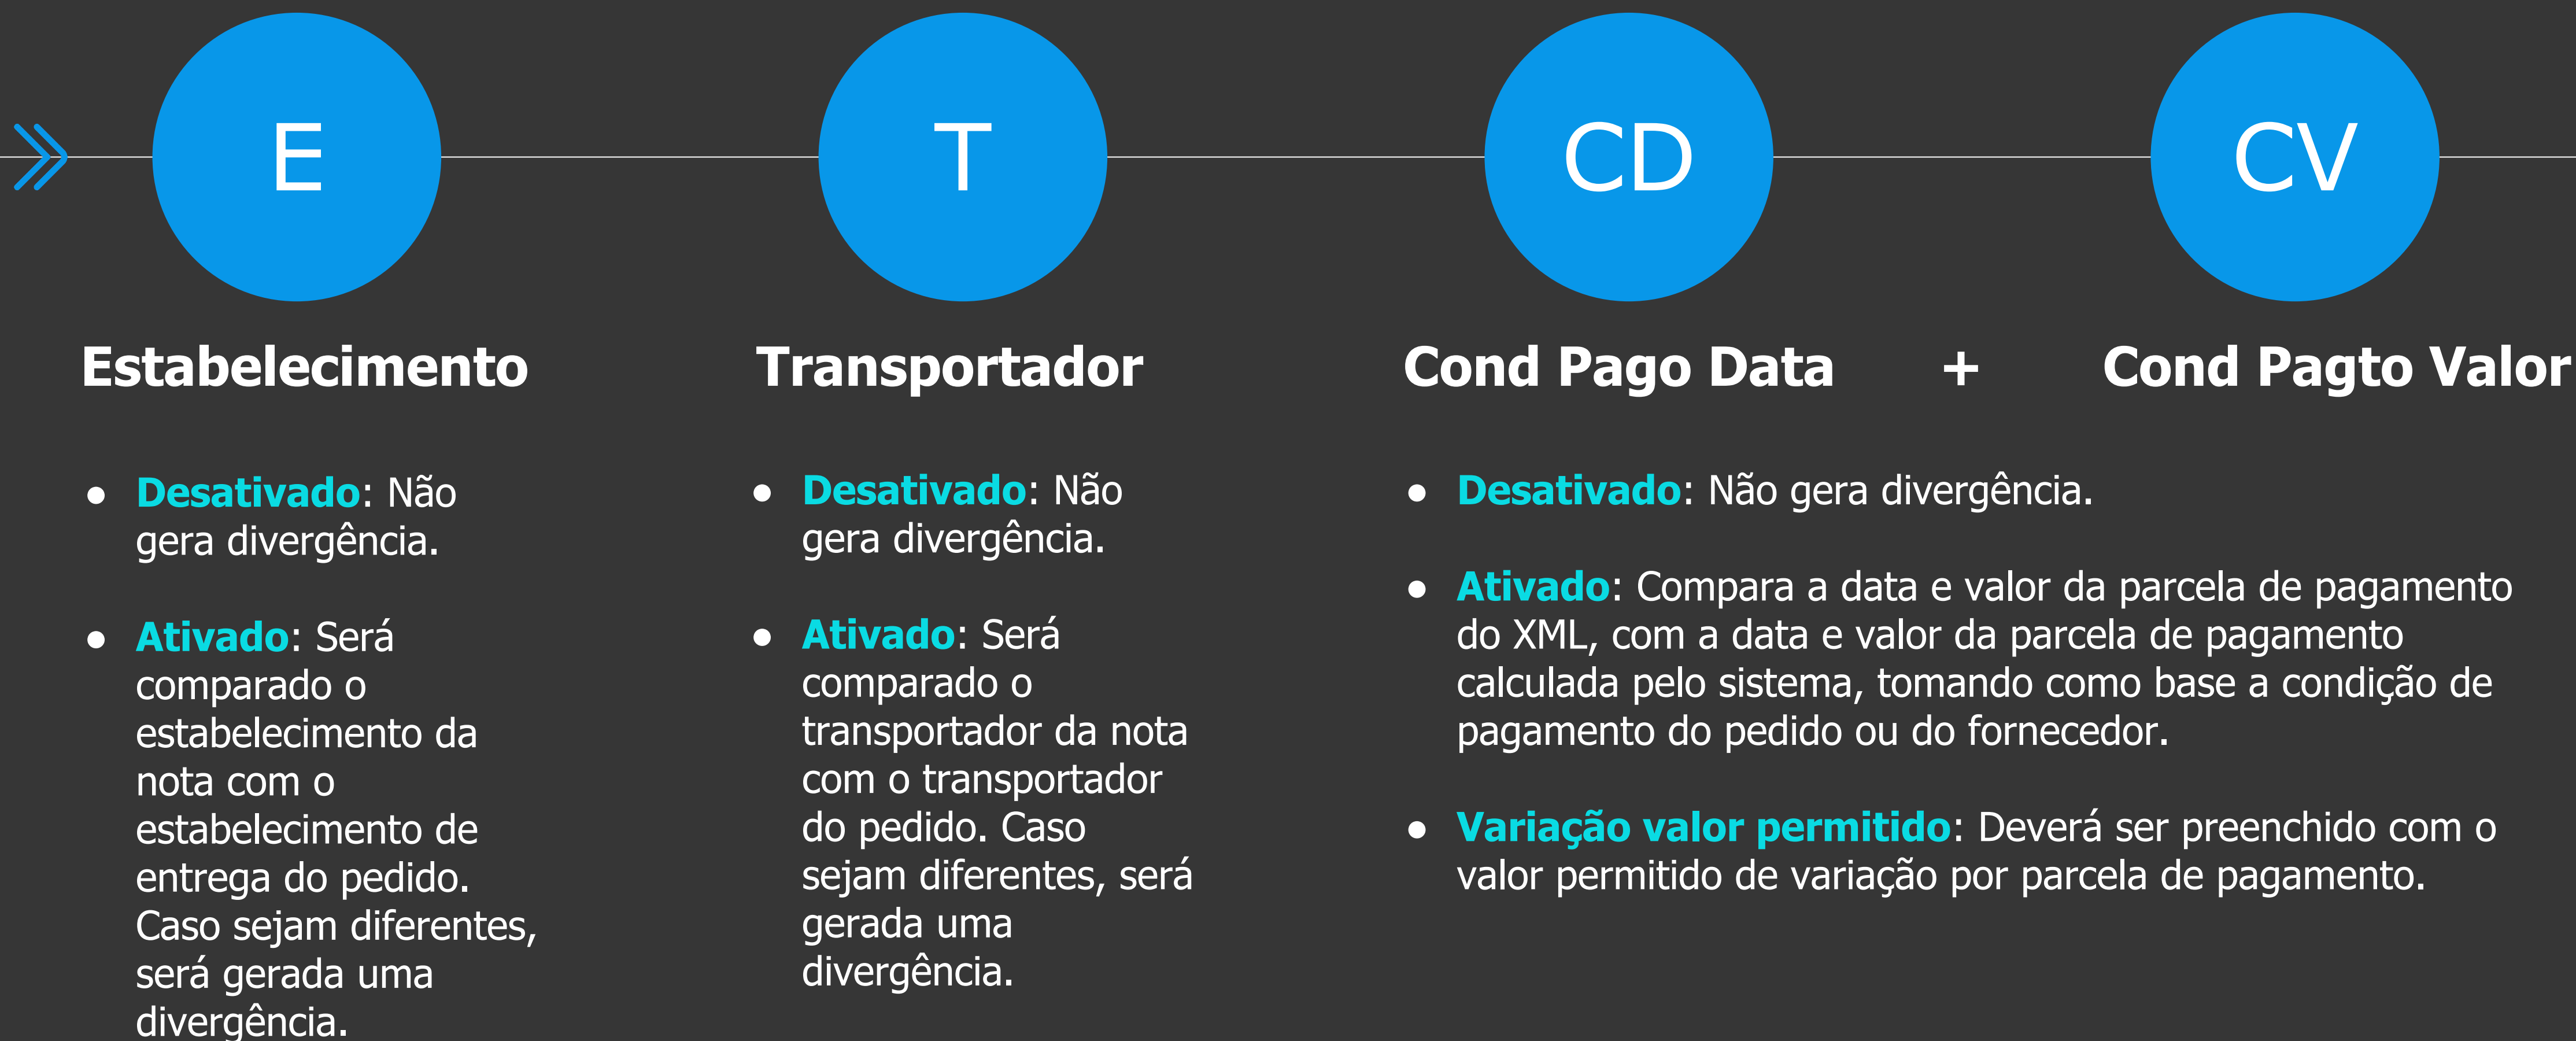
E

T

CD

CV

Estabelecimento

- Desativado: Não gera divergência.

- Ativado: Será comparado o estabelecimento da nota com o estabelecimento de entrega do pedido. Caso sejam diferentes, será gerada uma divergência.

Transportador

- Desativado: Não gera divergência.

- Ativado: Será comparado o transportador da nota com o transportador do pedido. Caso sejam diferentes, será gerada uma divergência.

Cond Pago Data + Cond Pagto Valor

- Desativado: Não gera divergência.

- Ativado: Compara a data e valor da parcela de pagamento do XML, com a data e valor da parcela de pagamento calculada pelo sistema, tomando como base a condição de pagamento do pedido ou do fornecedor.

- Variação valor permitido: Deverá ser preenchido com o valor permitido de variação por parcela de pagamento.